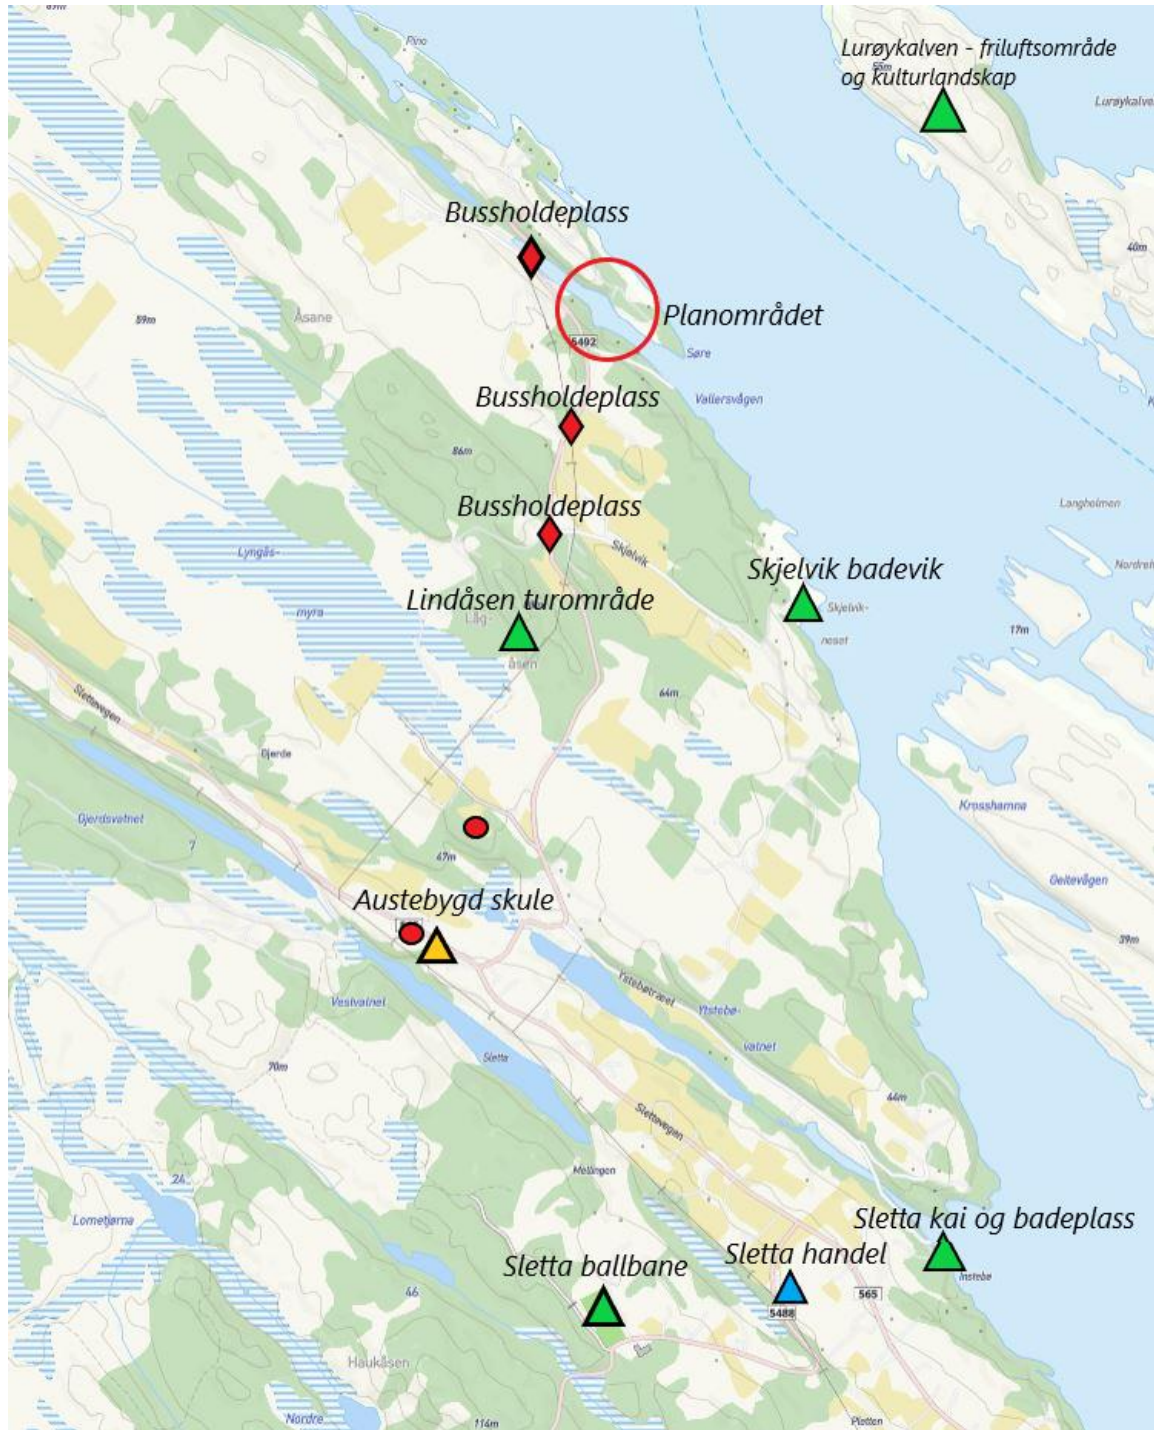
Pino

Lurøykalven - friluftsområde og kulturlandskap

Lurøykalven

Bussholdeplass

Planområdet

Åsane

89m

5492

Søre

Bussholdeplass

Vallersvågen

86m

Bussholdeplass

Langholmen

Skjelvik

Lyngås-

Skjelvik badevik

Nordre

Lindåsen turområde

Skjelvik-

myra

Låg-

neset

17m

åsen

64m

Slettevegen

Gjerde

Krosshamna

Gjerdsvatnet

7

47m

Oeltevågen

Austebygd skule

39m

Ystebøtræet

Ystebø-

Vesivatnet

vatnet

70m

Sletta

44m

Slettevegen

24

Mellingen

Lometjørna

Sletta kai og badeplass

Sletta handel

Sletta ballbane

46

565

Instebø

5488

Haukåsen

Nordre

114m

Platten